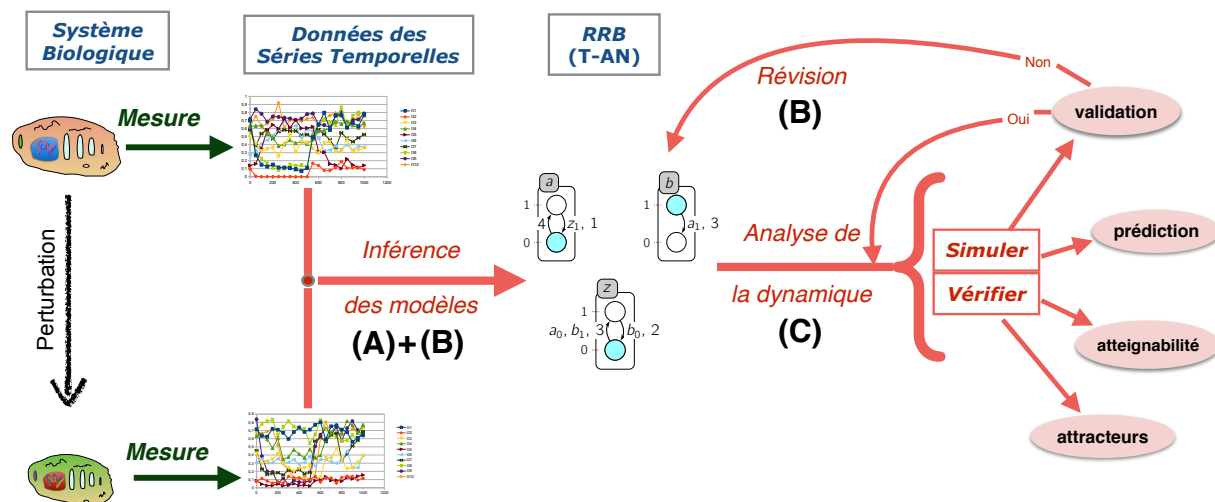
Système Biologique

Données des Séries Temporelles

RRB (T-AN)

Non

Révision

(B)

validation

Oui

Mesure

Inférence

des modèles

(A)+(B)

Perturbation

Mesure

a

1

4

$z_1$, 1

0

b

1

$a_1$, 3

0

z

1

$a_0$, $b_1$, 3

$b_0$, 2

0

Analyse de

la dynamique

(C)

Simuler

Vérifier

prédiction

atteignabilité

attracteurs